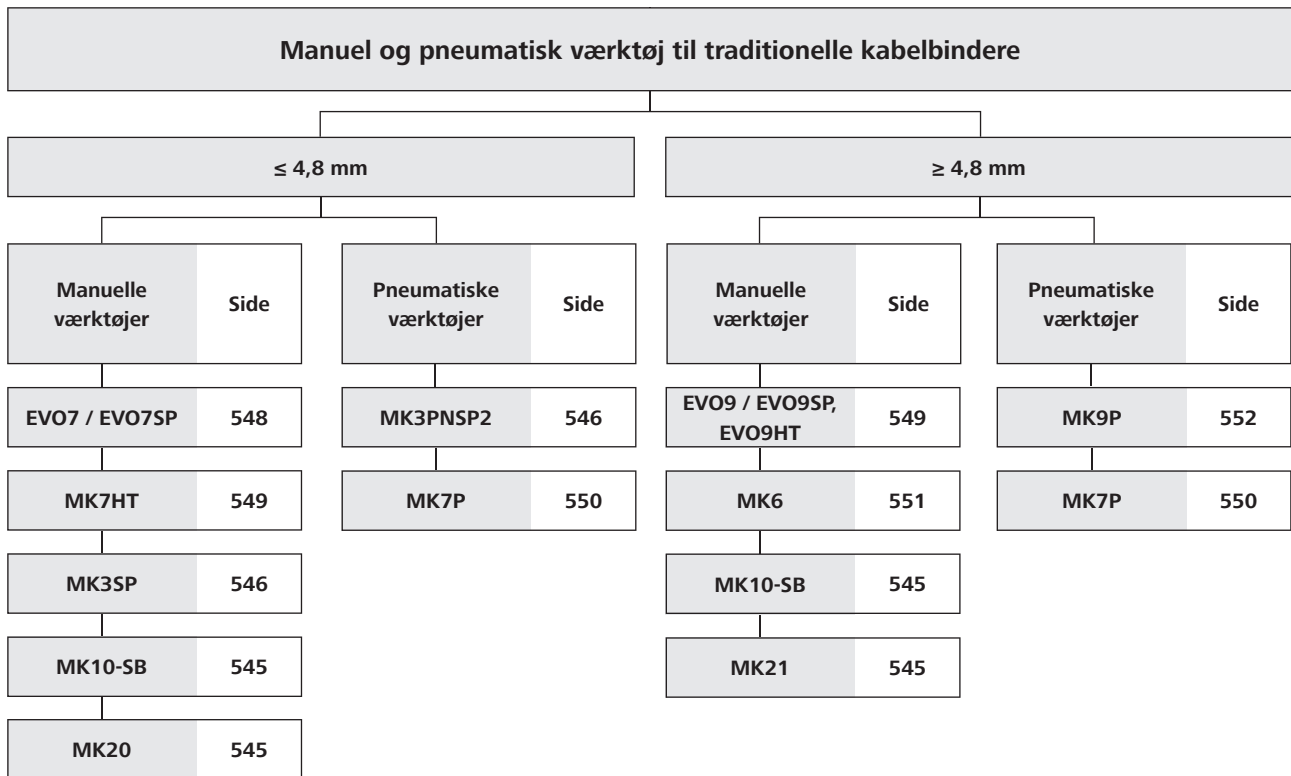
Manuel og pneumatisk værktøj til traditionelle kabelbindere

$\leq$ 4,8 mm

$\geq$ 4,8 mm

| Manuelle værktøjer | Side |
|---|---|
| EVO7 / EVO7SP | 548 |
| MK7HT | 549 |
| MK3SP | 546 |
| MK10-SB | 545 |
| MK20 | 545 |

| Pneumatiske værktøjer | Side |
|---|---|
| MK3PNSP2 | 546 |
| MK7P | 550 |

| Manuelle værktøjer | Side |
|---|---|
| EVO9 / EVO9SP, EVO9HT | 549 |
| MK6 | 551 |
| MK10-SB | 545 |
| MK21 | 545 |

| Pneumatiske værktøjer | Side |
|---|---|
| MK9P | 552 |
| MK7P | 550 |